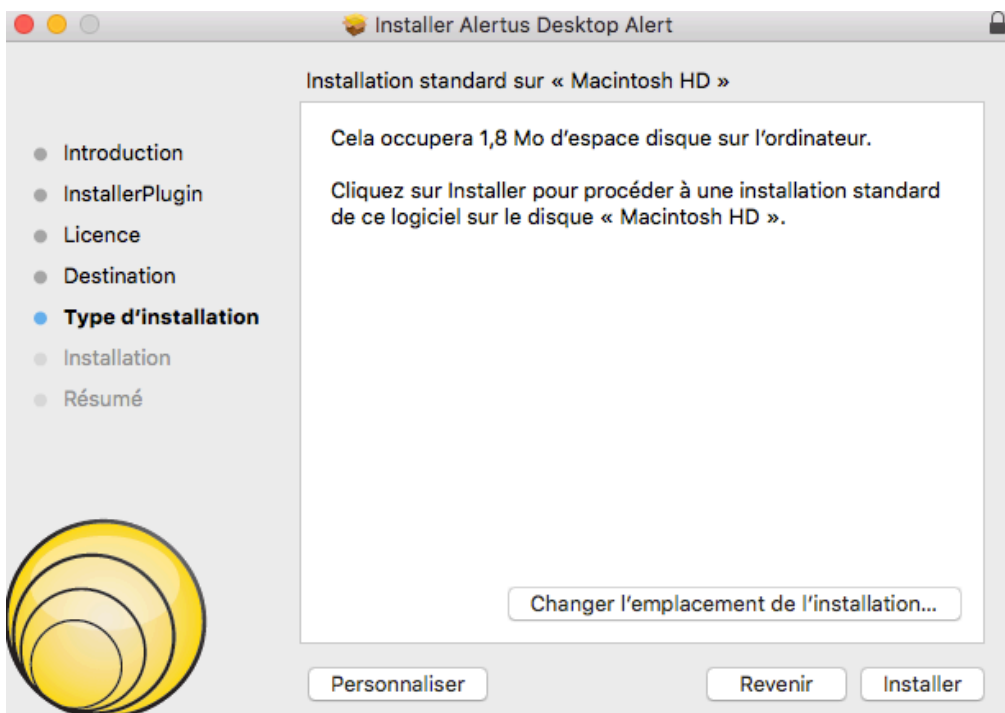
Installer Alertus Desktop Alert

Installation standard sur « Macintosh HD »

Introduction
InstallerPlugin
Licence
Destination
Type d’installation
Installation
Résumé

Cela occupera 1,8 Mo d’espace disque sur l’ordinateur.

Cliquez sur Installer pour procéder à une installation standard de ce logiciel sur le disque « Macintosh HD ».

Changer l’emplacement de l’installation…

Personnaliser

Revenir

Installer